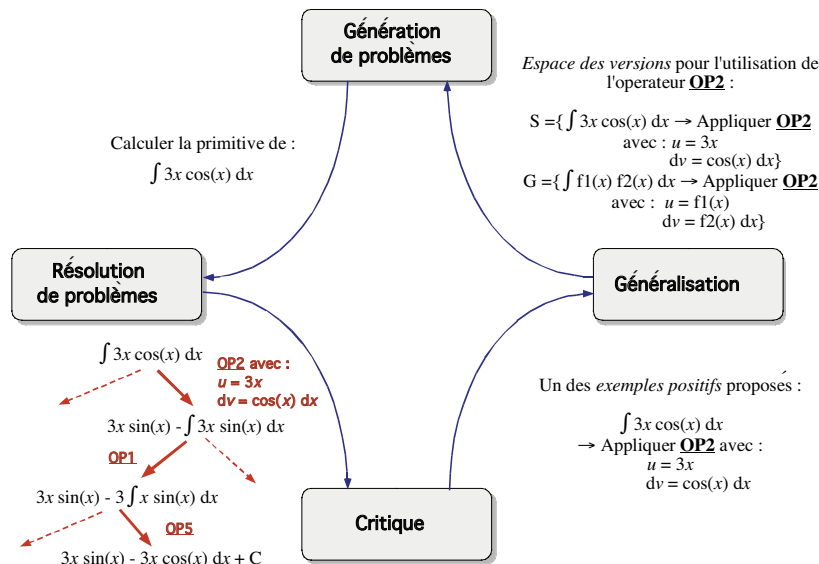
Génération de problèmes

*Espace des versions* pour l'utilisation de l'operateur **OP2** :

S ={ $\int 3x \cos(x)\,dx \rightarrow$ Appliquer **OP2** avec : $u = 3x$ $dv = \cos(x)\,dx$}

G ={ $\int f1(x)\,f2(x)\,dx \rightarrow$ Appliquer **OP2** avec : $u = f1(x)$ $dv = f2(x)\,dx$}

Calculer la primitive de :

$\int 3x \cos(x)\,dx$

Résolution de problèmes

Généralisation

$\int 3x \cos(x)\,dx$

OP2 avec : $u = 3x$ $dv = \cos(x)\,dx$

$3x \sin(x) - \int 3x \sin(x)\,dx$

OP1

$3x \sin(x) - 3\int x \sin(x)\,dx$

OP5

$3x \sin(x) - 3x \cos(x)\,dx + C$

Un des *exemples positifs* proposés :

$\int 3x \cos(x)\,dx$

$\rightarrow$ Appliquer **OP2** avec :

$u = 3x$

$dv = \cos(x)\,dx$

Critique